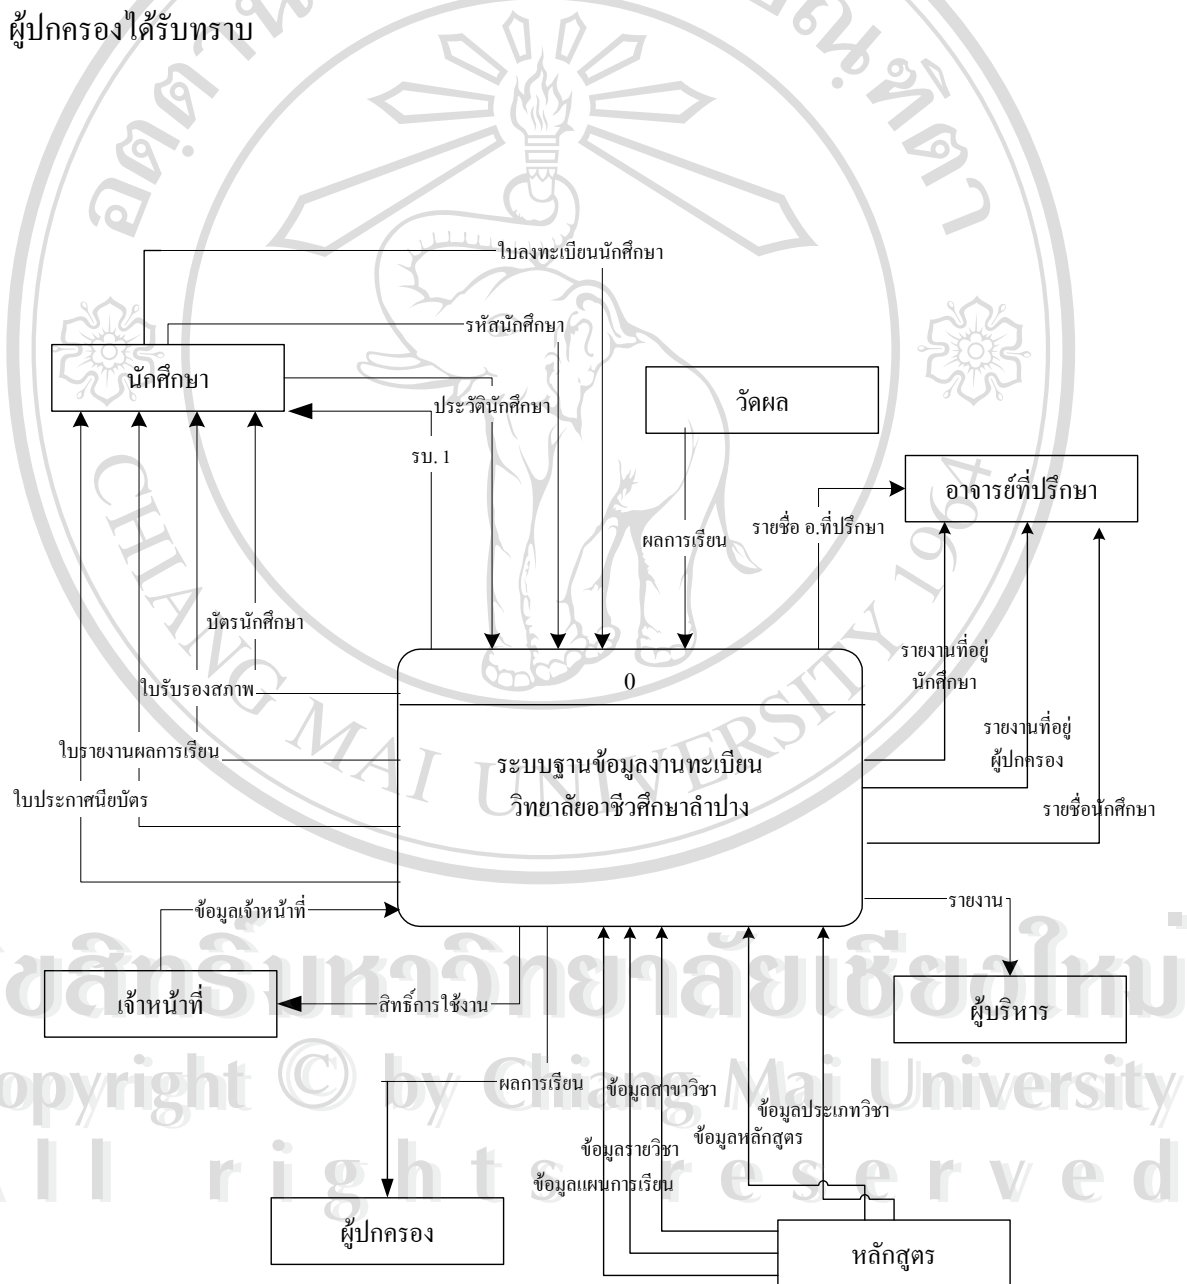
ผู้ปกครองได้รับทราบ

ใบลงทะเบียนนักศึกษา

รหัสนักศึกษา

นักศึกษา

ประวัตินักศึกษา

วัดผล

รบ. 1

อาจารย์ที่ปรึกษา

ผลการเรียน

รายชื่อ อ.ที่ปรึกษา

บัตรนักศึกษา

รายงานที่อยู่ นักศึกษา

ใบรับรองสภาพ

0

รายงานที่อยู่ ผู้ปกครอง

ใบรายงานผลการเรียน

ระบบฐานข้อมูลงานทะเบียน วิทยาลัยอาชีวศึกษาลำปาง

ใบประกาศนียบัตร

รายชื่อนักศึกษา

ข้อมูลเจ้าหน้าที่

รายงาน

เจ้าหน้าที่

สิทธิ์การใช้งาน

ผู้บริหาร

ผลการเรียน

ข้อมูลสาขาวิชา

ข้อมูลประเภทวิชา

ข้อมูลหลักสูตร

ข้อมูลรายวิชา

ข้อมูลแผนการเรียน

ผู้ปกครอง

หลักสูตร

ลิขสิทธิ์มหาวิทยาลัยเชียงใหม่
Copyright © by Chiang Mai University
All rights reserved